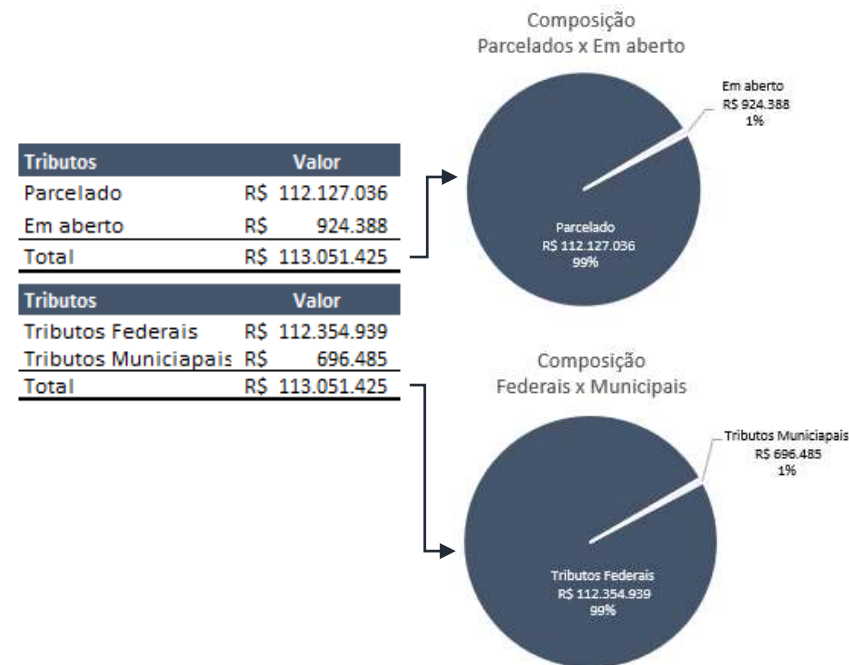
| Tributos | Valor |
|---|---|
| Parcelado | R$ 112.127.036 |
| Em aberto | R$ 924.388 |
| Total | R$ 113.051.425 |

Composição
Parcelados x Em aberto

Em aberto
R$ 924.388
1%

Parcelado
R$ 112.127.036
99%

| Tributos | Valor |
|---|---|
| Tributos Federais | R$ 112.354.939 |
| Tributos Municiapais | R$ 696.485 |
| Total | R$ 113.051.425 |

Composição
Federais x Municipais

Tributos Municiapais
R$ 696.485
1%

Tributos Federais
R$ 112.354.939
99%